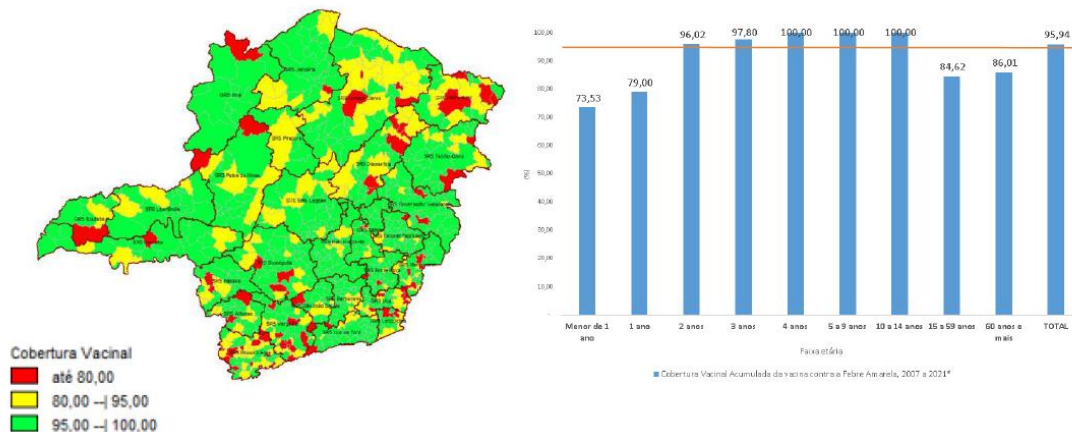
SRS Januária

SRS Unaí

SRS Montes Claros

SRS Pirapora

SRS Diamantina

SRS Teófilo Otoni

SRS Patos de Minas

SRS Uberlândia

SRS Ituiutaba

SRS Sete Lagoas

SRS Governador Valadares

SRS Divinópolis

SRS Belo Horizonte

SRS Uberaba

SRS Passos

SRS Varginha

SRS Barbacena

SRS Juiz de Fora

SRS Pouso Alegre

Cobertura Vacinal
até 80,00
80,00 --| 95,00
95,00 --| 100,00

100,00
90,00
80,00
70,00
60,00
50,00
40,00
30,00
20,00
10,00
-

(%)

| Menor de 1 ano | 1 ano | 2 anos | 3 anos | 4 anos | 5 a 9 anos | 10 a 14 anos | 15 a 59 anos | 60 anos e mais | TOTAL |
|---|---|---|---|---|---|---|---|---|---|
| 73,53 | 79,00 | 96,02 | 97,80 | 100,00 | 100,00 | 100,00 | 84,62 | 86,01 | 95,94 |

Faixa etária

Cobertura Vacinal Acumulada da vacina contra a Febre Amarela, 2007 a 2021*